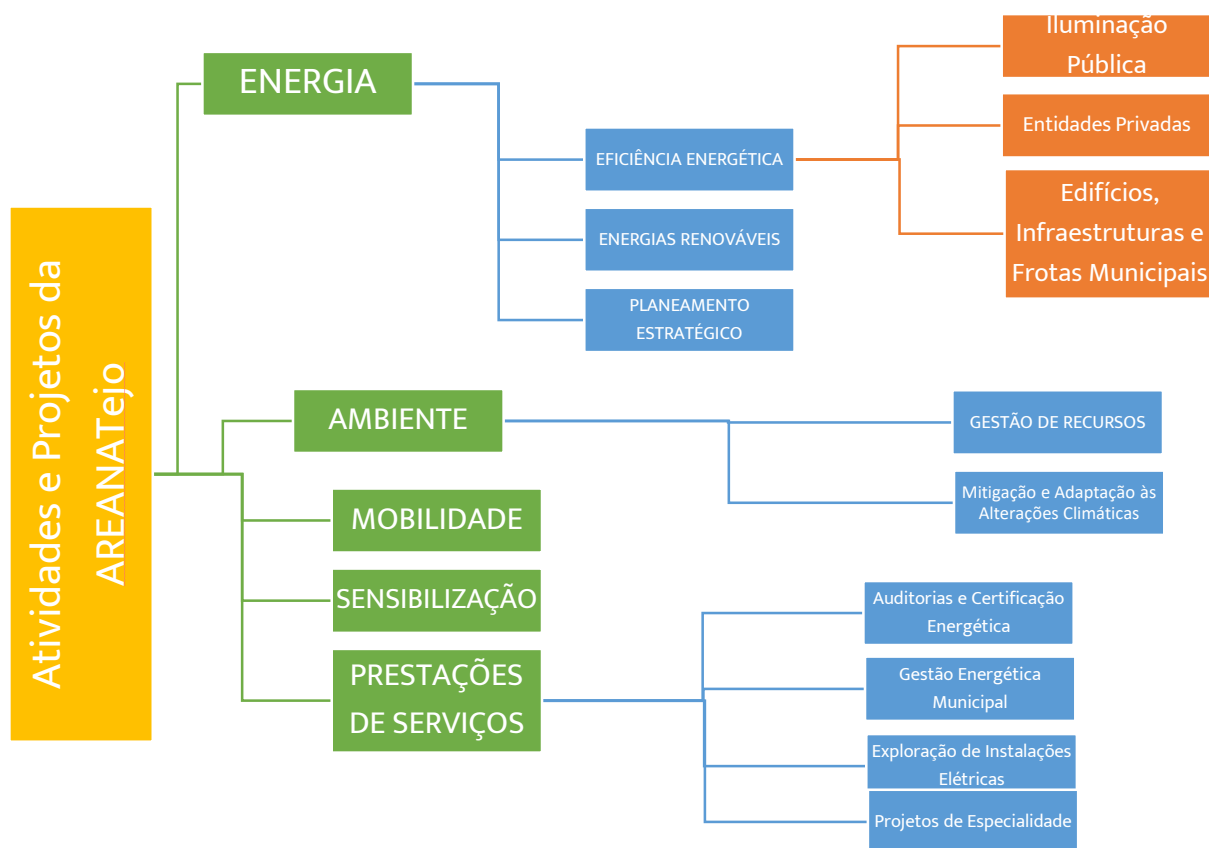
Atividades e Projetos da AREANATejo

ENERGIA

EFICIÊNCIA ENERGÉTICA

Iluminação Pública

Entidades Privadas

Edifícios, Infraestruturas e Frotas Municipais

ENERGIAS RENOVÁVEIS

PLANEAMENTO ESTRATÉGICO

AMBIENTE

GESTÃO DE RECURSOS

Mitigação e Adaptação às Alterações Climáticas

MOBILIDADE

SENSIBILIZAÇÃO

PRESTAÇÕES DE SERVIÇOS

Auditorias e Certificação Energética

Gestão Energética Municipal

Exploração de Instalações Elétricas

Projetos de Especialidade